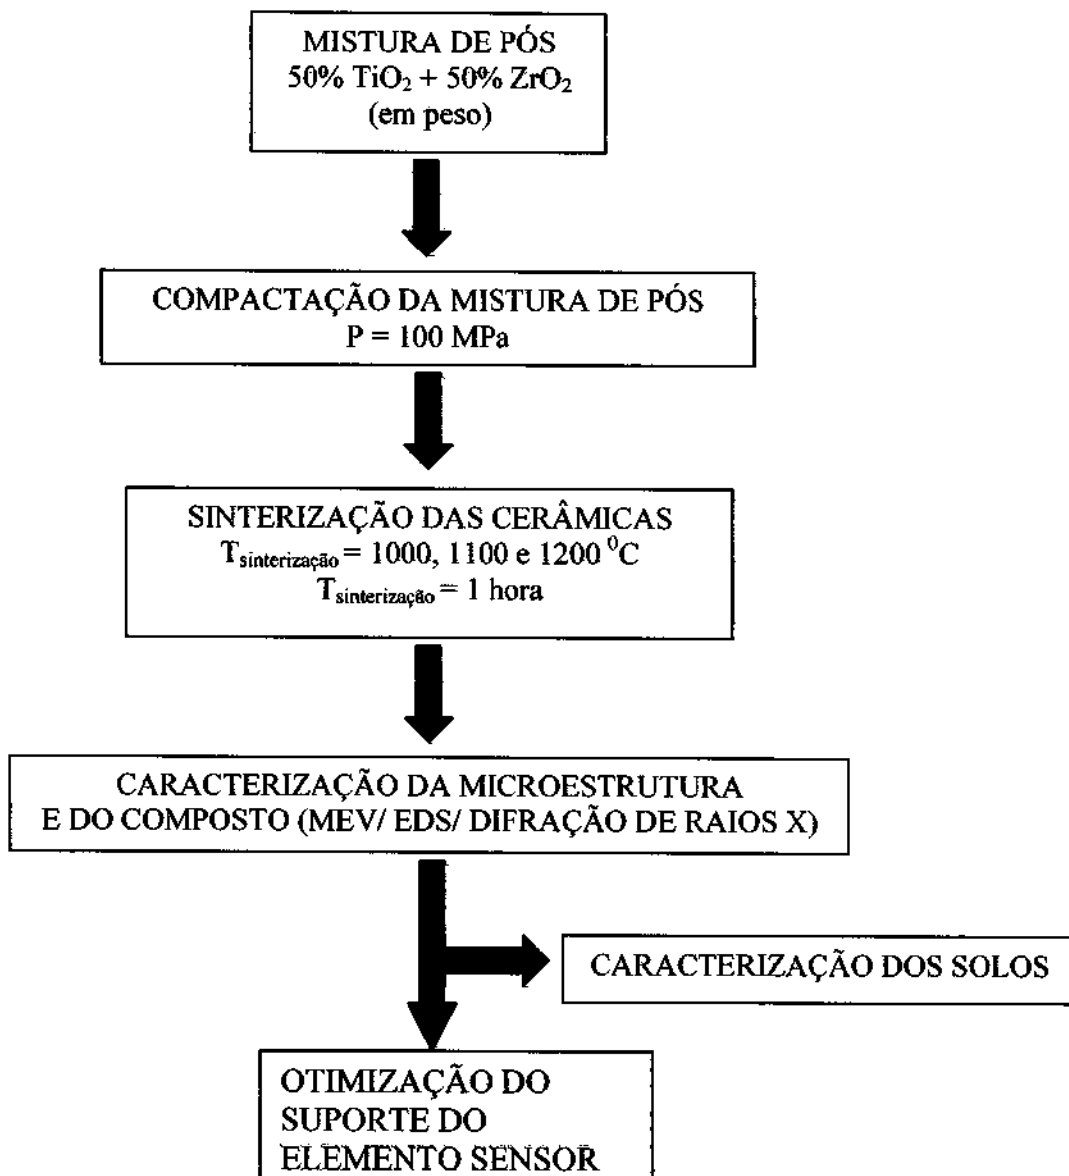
MISTURA DE PÓS
50% $TiO_2$ + 50% $ZrO_2$
(em peso)

COMPACTAÇÃO DA MISTURA DE PÓS
P = 100 MPa

SINTERIZAÇÃO DAS CERÂMICAS
$T_{sinterização}$ = 1000, 1100 e 1200 $^0$C
$T_{sinterização}$ = 1 hora

CARACTERIZAÇÃO DA MICROESTRUTURA E DO COMPOSTO (MEV/ EDS/ DIFRAÇÃO DE RAIOS X)

CARACTERIZAÇÃO DOS SOLOS

OTIMIZAÇÃO DO SUPORTE DO ELEMENTO SENSOR